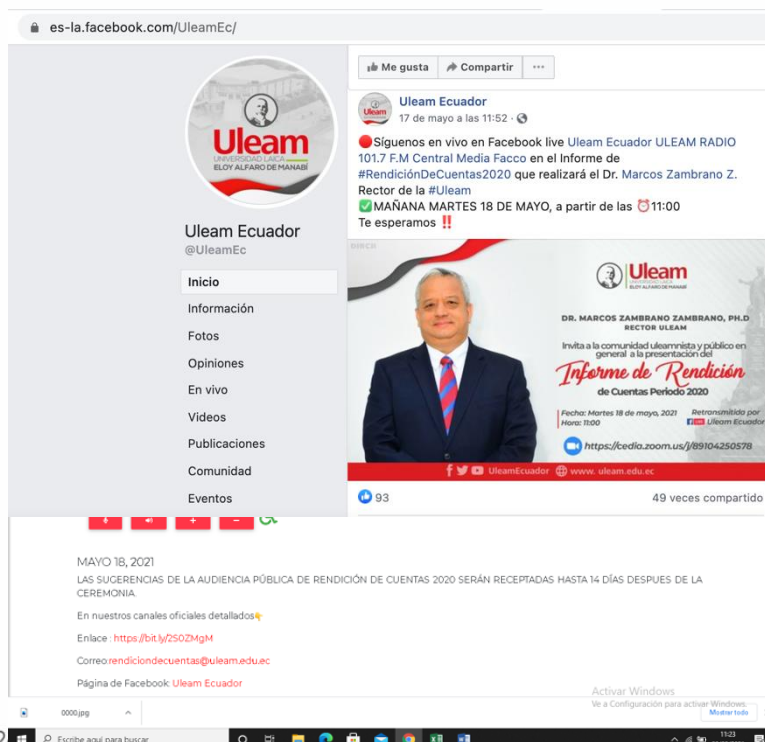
es-la.facebook.com/UleamEc/

Uleam
UNIVERSIDAD LAICA
ELOY ALFARO DE MANABÍ

Uleam Ecuador
@UleamEc

Inicio
Información
Fotos
Opiniones
En vivo
Videos
Publicaciones
Comunidad
Eventos

Me gusta
Compartir
...

Uleam Ecuador
17 de mayo a las 11:52

Síguenos en vivo en Facebook live Uleam Ecuador ULEAM RADIO 101.7 F.M Central Media Facco en el Informe de #RendiciónDeCuentas2020 que realizará el Dr. Marcos Zambrano Z. Rector de la #Uleam
MAÑANA MARTES 18 DE MAYO, a partir de las 11:00
Te esperamos ‼️

Uleam
DR. MARCOS ZAMBRANO ZAMBRANO, PH.D
RECTOR ULEAM
Invita a la comunidad uleamnista y público en general a la presentación del
Informe de Rendición
de Cuentas Periodo 2020
Fecha: Martes 18 de mayo, 2021
Hora: 11:00
Retransmitido por
Uleam Ecuador
https://cedia.zoom.us/j/89104250578
UleamEcuador www. uleam.edu.ec

93
49 veces compartido

MAYO 18, 2021
LAS SUGERENCIAS DE LA AUDIENCIA PÚBLICA DE RENDICIÓN DE CUENTAS 2020 SERÁN RECEPTADAS HASTA 14 DÍAS DESPUES DE LA CEREMONIA

En nuestros canales oficiales detallados

Enlace : https://bit.ly/2S0ZMgM

Correo:rendiciondecuentas@uleam.edu.ec

Página de Facebook: Uleam Ecuador

Activar Windows
Ve a Configuración para activar Windows.

0000.jpg
Mostrar todo
Escribe aquí para buscar
11:23